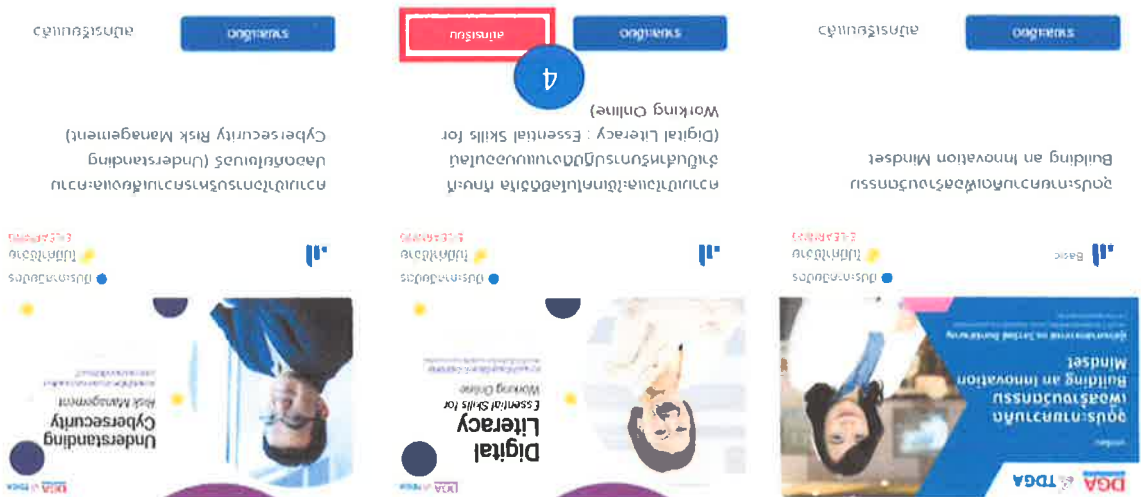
DGA TDGA

หลักสูตร

องค์กรนวัตกรรม
เพื่อสร้างนวัตกรรม
Building an Innovation
Mindset

Basic

เรียนออนไลน์ด้วยตนเอง

องค์กรนวัตกรรมเพื่อสร้างนวัตกรรม
Building an Innovation Mindset

ลงทะเบียน

ดูรายละเอียด

Digital
Literacy
Essential Skills for
Working Online

เรียนออนไลน์ด้วยตนเอง

ความเข้าใจและใช้เทคโนโลยีดิจิทัล ที่จำเป็นสำหรับการปฏิบัติงานออนไลน์
(Digital Literacy : Essential Skills for Working Online)

4

ลงทะเบียน

เริ่มเรียน

Understanding
Cybersecurity
Risk Management

เรียนออนไลน์ด้วยตนเอง

ความเข้าใจการบริหารความเสี่ยงและความมั่นคงปลอดภัยไซเบอร์ (Understanding Cybersecurity Risk Management)

ลงทะเบียน

ดูรายละเอียด